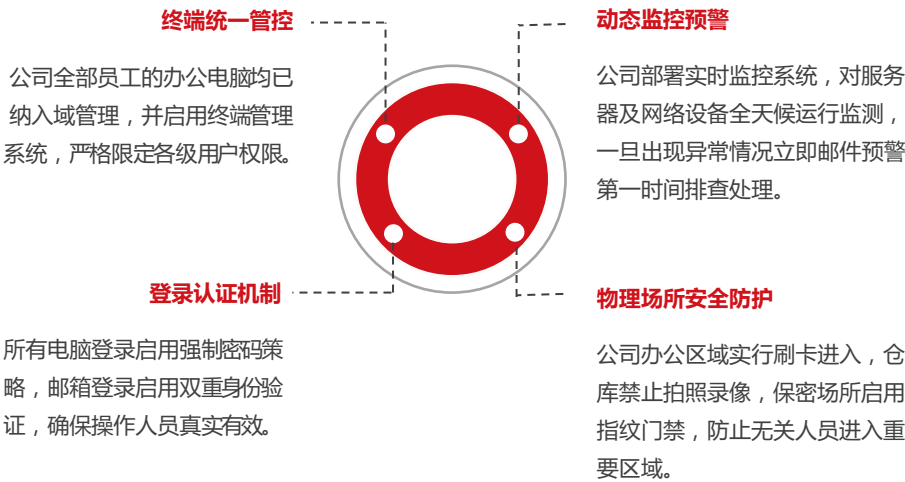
终端统一管控

公司全部员工的办公电脑均已纳入域管理，并启用终端管理系统，严格限定各级用户权限。

动态监控预警

公司部署实时监控系统，对服务器及网络设备全天候运行监测，一旦出现异常情况立即邮件预警第一时间排查处理。

登录认证机制

所有电脑登录启用强制密码策略，邮箱登录启用双重身份验证，确保操作人员真实有效。

物理场所安全防护

公司办公区域实行刷卡进入，仓库禁止拍照录像，保密场所启用指纹门禁，防止无关人员进入重要区域。